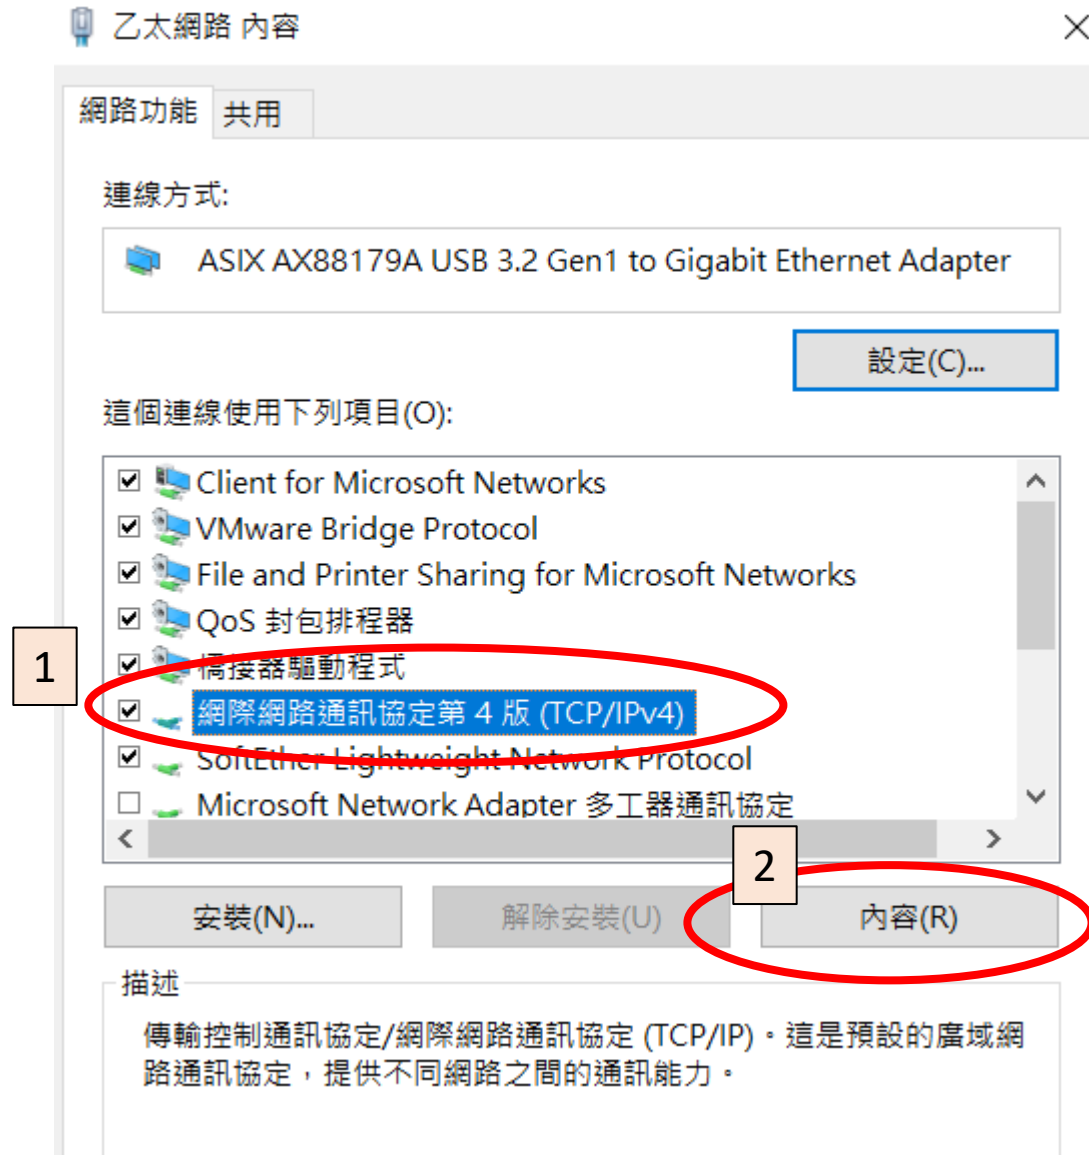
乙太網路 內容

網路功能 共用

連線方式:

ASIX AX88179A USB 3.2 Gen1 to Gigabit Ethernet Adapter

設定(C)...

這個連線使用下列項目(O):

☑ Client for Microsoft Networks
☑ VMware Bridge Protocol
☑ File and Printer Sharing for Microsoft Networks
☑ QoS 封包排程器
☑ 橋接器驅動程式
☑ 網際網路通訊協定第 4 版 (TCP/IPv4)
☑ SoftEther Lightweight Network Protocol
☐ Microsoft Network Adapter 多工器通訊協定

1

2

安裝(N)... 解除安裝(U) 內容(R)

描述

傳輸控制通訊協定/網際網路通訊協定 (TCP/IP)。這是預設的廣域網路通訊協定，提供不同網路之間的通訊能力。